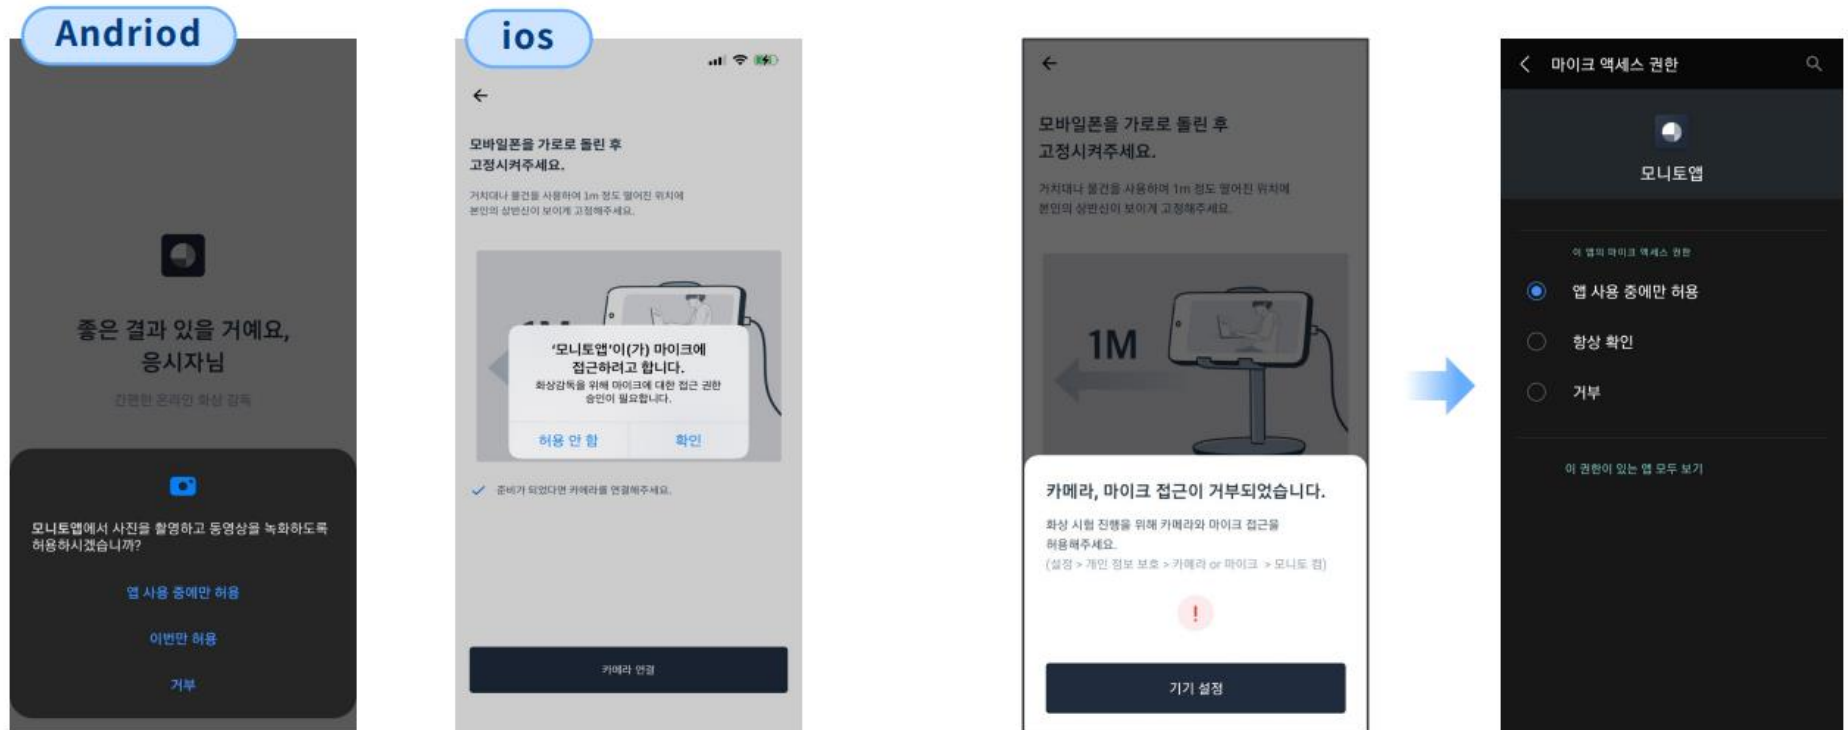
Andriod

좋은 결과 있을 거예요, 응시자님

간편한 온라인 화상 감독

모니토앱에서 사진을 촬영하고 동영상을 녹화하도록 허용하시겠습니까?

앱 사용 중에만 허용

이번만 허용

거부

ios

←

모바일폰을 가로로 돌린 후 고정시켜주세요.

거치대나 물건을 사용하여 1m 정도 떨어진 위치에 본인의 상반신이 보이게 고정해주세요.

'모니토앱'이(가) 마이크에 접근하려고 합니다.

화상감독을 위해 마이크에 대한 접근 권한 승인이 필요합니다.

허용 안 함

확인

준비가 되었다면 카메라를 연결해주세요.

카메라 연결

←

모바일폰을 가로로 돌린 후 고정시켜주세요.

거치대나 물건을 사용하여 1m 정도 떨어진 위치에 본인의 상반신이 보이게 고정해주세요.

1M

카메라, 마이크 접근이 거부되었습니다.

화상 시험 진행을 위해 카메라와 마이크 접근을 허용해주세요.

(설정 > 개인 정보 보호 > 카메라 or 마이크 > 모니토 켬)

!

기기 설정

마이크 액세스 권한

모니토앱

이 앱의 마이크 액세스 권한

앱 사용 중에만 허용

항상 확인

거부

이 권한이 있는 앱 모두 보기